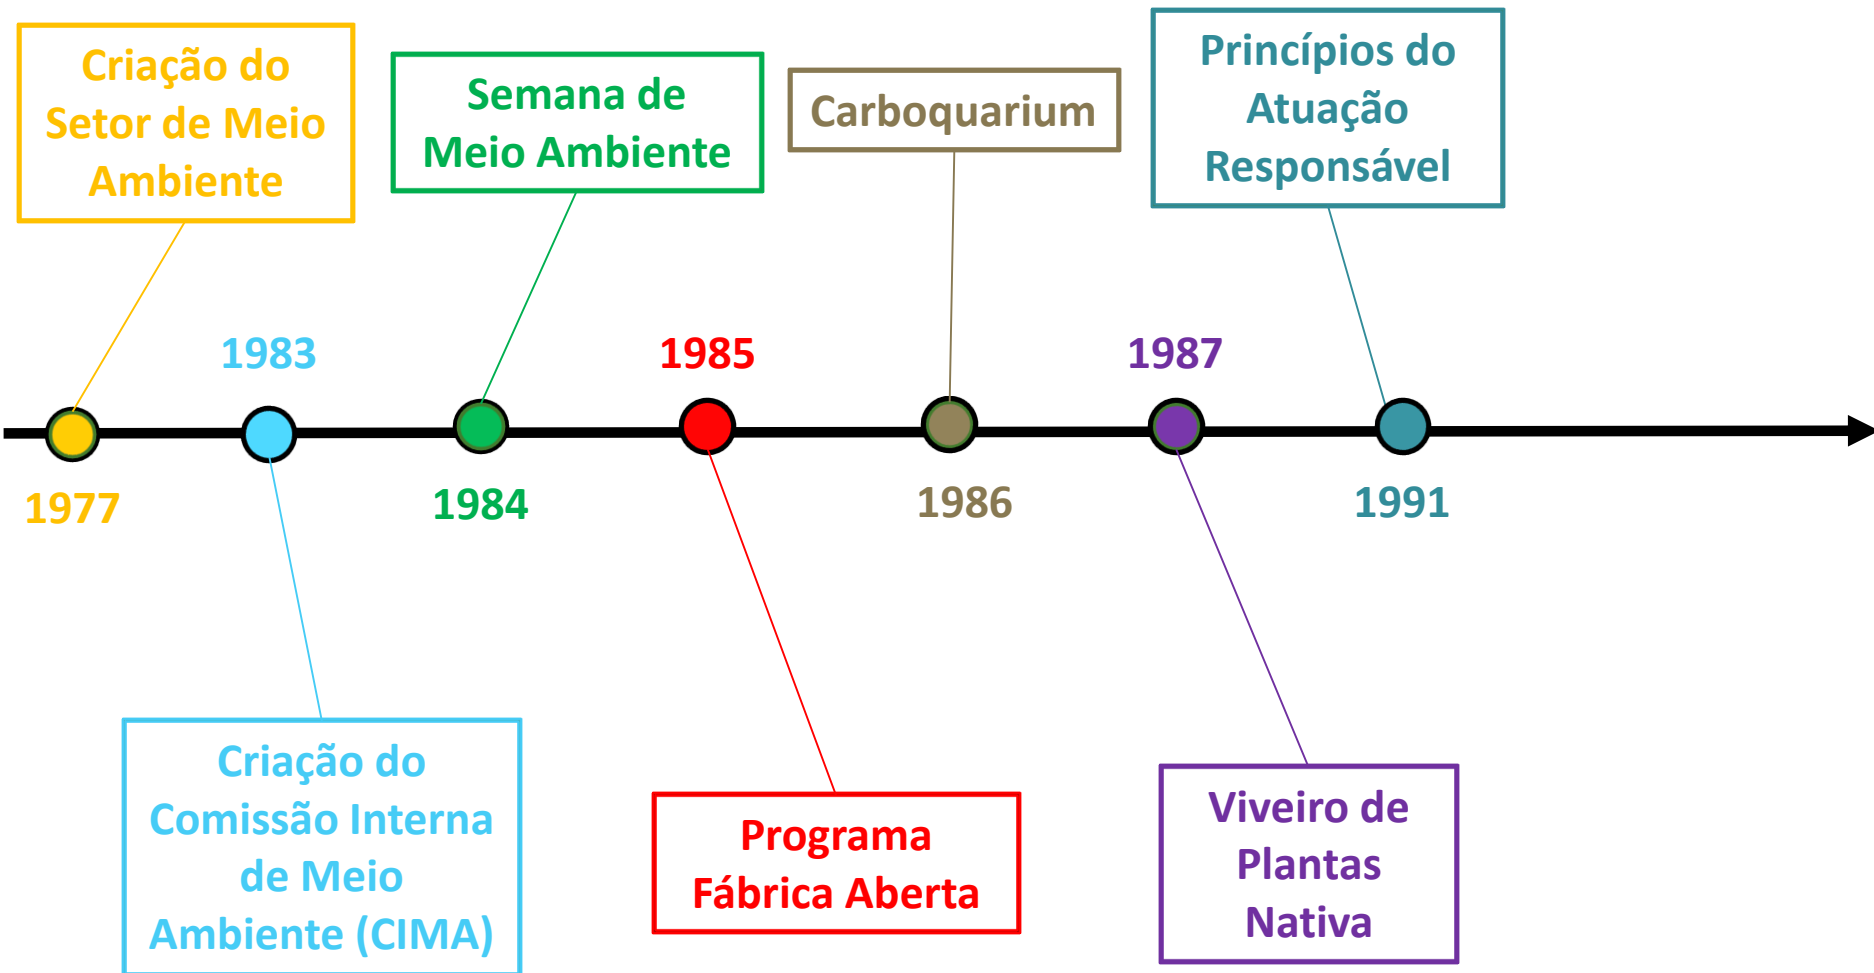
Criação do Setor de Meio Ambiente

Semana de Meio Ambiente

Carboquarium

Princípios do Atuação Responsável

1983

1985

1987

1977

1984

1986

1991

Criação do Comissão Interna de Meio Ambiente (CIMA)

Programa Fábrica Aberta

Viveiro de Plantas Nativa